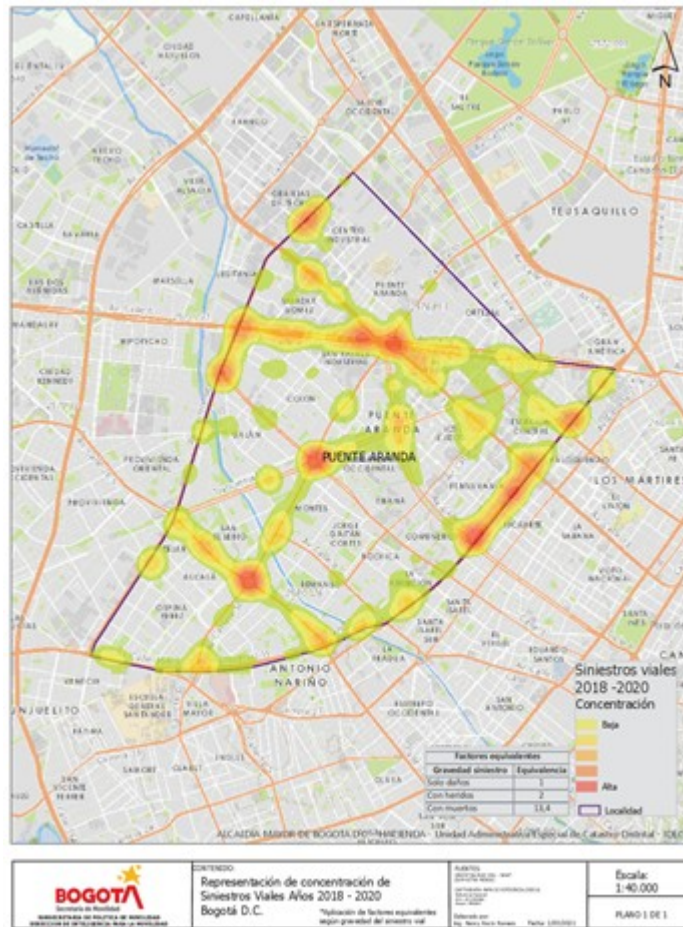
CAPELLANIA

N

TEUSAQUILLO

PUENTE ARANDA

LOS MARTIRES

ANTONIO NARIÑO

Siniestros viales 2018 -2020
Concentración

Baja

Alta

Localidad

Factores equivalentes

| Gravedad siniestro | Equivalencia |
|---|---|
| Solo daños | 1 |
| Con heridos | 2 |
| Con muertos | 13,4 |

ALCALDIA MAYOR DE BOGOTA D.C. - HACIENDA - Unidad Administrativa Especial de Catastro Distrital - IDECA

BOGOTA
Secretaría de Movilidad

CONTENIDO:
Representación de concentración de Siniestros Viales Años 2018 - 2020
Bogotá D.C.

*Aplicación de factores equivalentes según gravedad del siniestro vial

Escala:
1:40.000

PLANO 1 DE 1